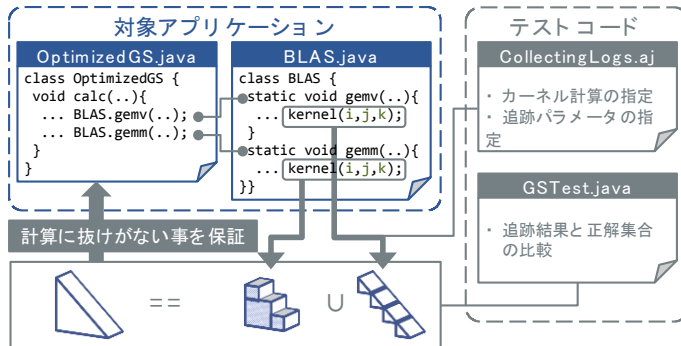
対象アプリケーション

OptimizedGS.java

class OptimizedGS {
 void calc(..){
 ... BLAS.gemv(..);
 ... BLAS.gemm(..);
 }
}

BLAS.java

class BLAS {
 static void gemv(..){
 ... kernel(i,j,k);
 }
 static void gemm(..){
 ... kernel(i,j,k);
}}

テストコード

CollectingLogs.aj

・カーネル計算の指定
・追跡パラメータの指定

GSTest.java

・追跡結果と正解集合の比較

計算に抜けがない事を保証

==

∪